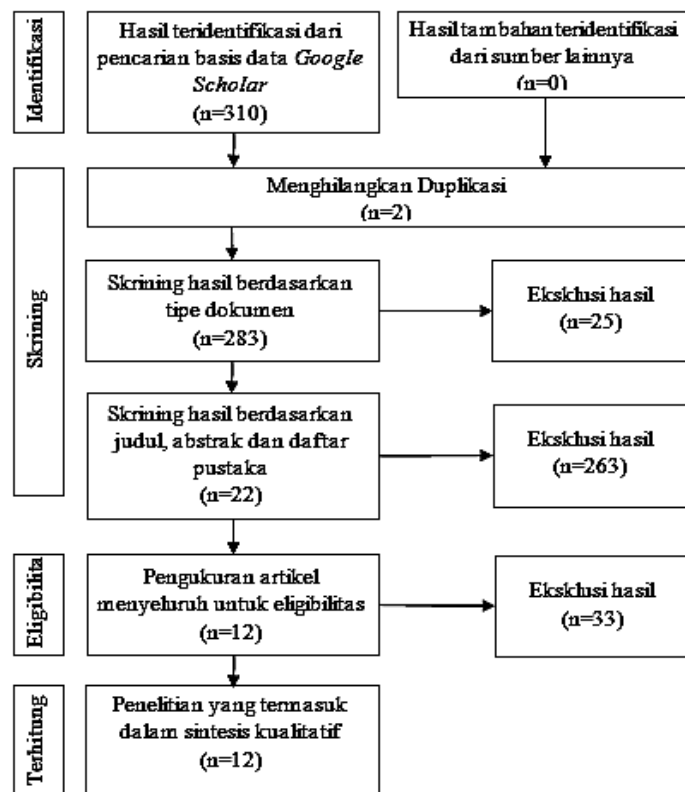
Identifikasi

Hasil teridentifikasi dari pencarian basis data *Google Scholar* (n=310)

Hasil tambahan teridentifikasi dari sumber lainnya (n=0)

Skrining

Menghilangkan Duplikasi (n=2)

Skrining hasil berdasarkan tipe dokumen (n=283)

Eksklusi hasil (n=25)

Skrining hasil berdasarkan judul, abstrak dan daftar pustaka (n=22)

Eksklusi hasil (n=263)

Eligibilita

Pengukuran artikel menyeluruh untuk eligibilitas (n=12)

Eksklusi hasil (n=33)

Terhitung

Penelitian yang termasuk dalam sintesis kualitatif (n=12)